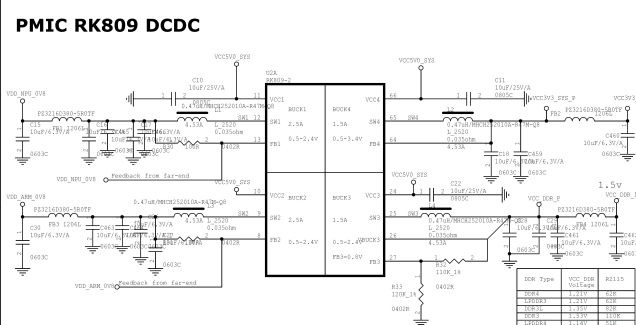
PMIC RK809 DCDC

VCC5V0_SYS

C10
10uF/25V/A
0805C

U2A
RK809-2

VCC1
SW1
FB1

BUCK1
2.5A
0.5-2.4V

BUCK4
1.5A
0.5-3.4V

VCC4
SW4
FB4

VDD_NPU_0V8

PZ3216D300-5R0TF
FB1 1206L

C13
10uF/6.3V/A
0603C

0.47uH/MHCH252010A-R47M-Q8
L 2520
0.035ohm
4.53A

R30
100R
0402R

Feedback from far-end

VDD_NPU_0V8

C11
10uF/25V/A
0805C

VCC3V3_SYS_F

PZ3216D300-5R0TF
FB2 1206L

C460
10uF/6.3V/A
0603C

0.47uH/MHCH252010A-R47M-Q8
L 2520
0.035ohm
4.53A

C459
10uF/6.3V/A
0603C

VCC5V0_SYS

VDD_ARM_0V8

PZ3216D300-5R0TF
FB3 1206L

C30
10uF/6.3V/A
0603C

0.47uH/MHCH252010A-R47M-Q8
L 2520
0.035ohm
4.53A

VCC2
SW2
FB2

BUCK2
2.5A
0.5-2.4V

BUCK3
1.5A
0.5-2.4V
FB3=0.8V

VCC3
SW3
FB3

Feedback from far-end

VDD_ARM_0V8

VCC5V0_SYS

C22
10uF/25V/A
0805C

0.47uH/MHCH252010A-R47M-Q8
L 2520
0.035ohm
4.53A

R32
110K_1%

R33
120K_1%
0402R

0402R

VCC_DDR_F

PZ3216D300-5R0TF
FB5 1206L

C441
10uF/6.3V/A
0603C

1.5v
VCC_DDR

| DDR Type | VCC_DDR Voltage | R2115 |
|---|---|---|
| DDR4 | 1.2V | 62K |
| LPDDR3 | 1.2V | 62K |
| DDR3L | 1.35V | 82K |
| DDR3 | 1.5V | 110K |
| LPDDR4 | 1.1V | 51K |